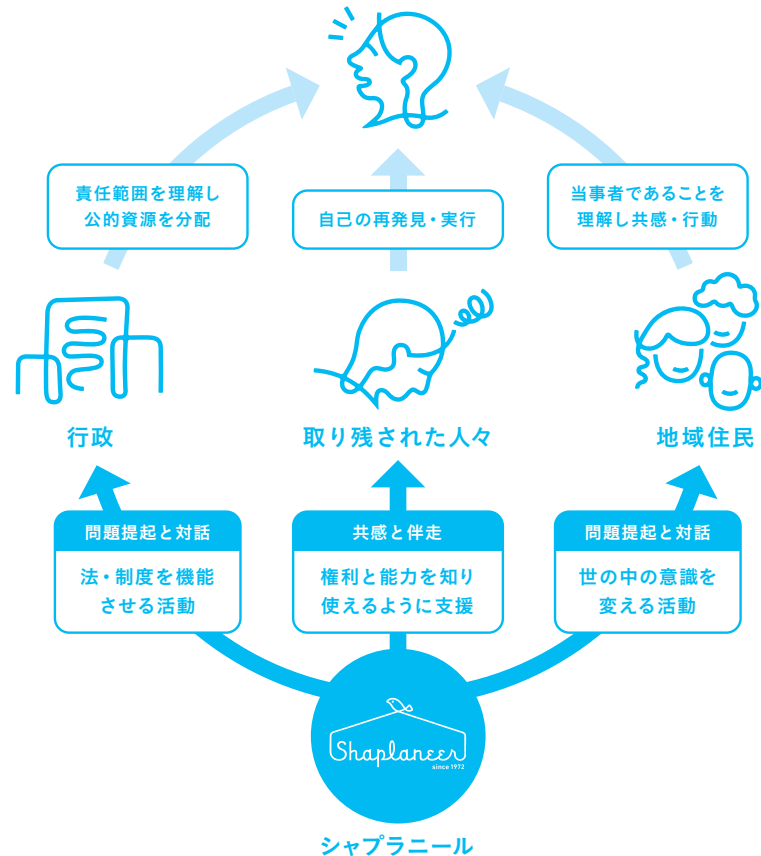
責任範囲を理解し
公的資源を分配

自己の再発見・実行

当事者であることを
理解し共感・行動

行政

取り残された人々

地域住民

問題提起と対話

法・制度を機能させる活動

共感と伴走

権利と能力を知り使えるように支援

問題提起と対話

世の中の意識を変える活動

Shaplaneer
since 1972

シャプラニール